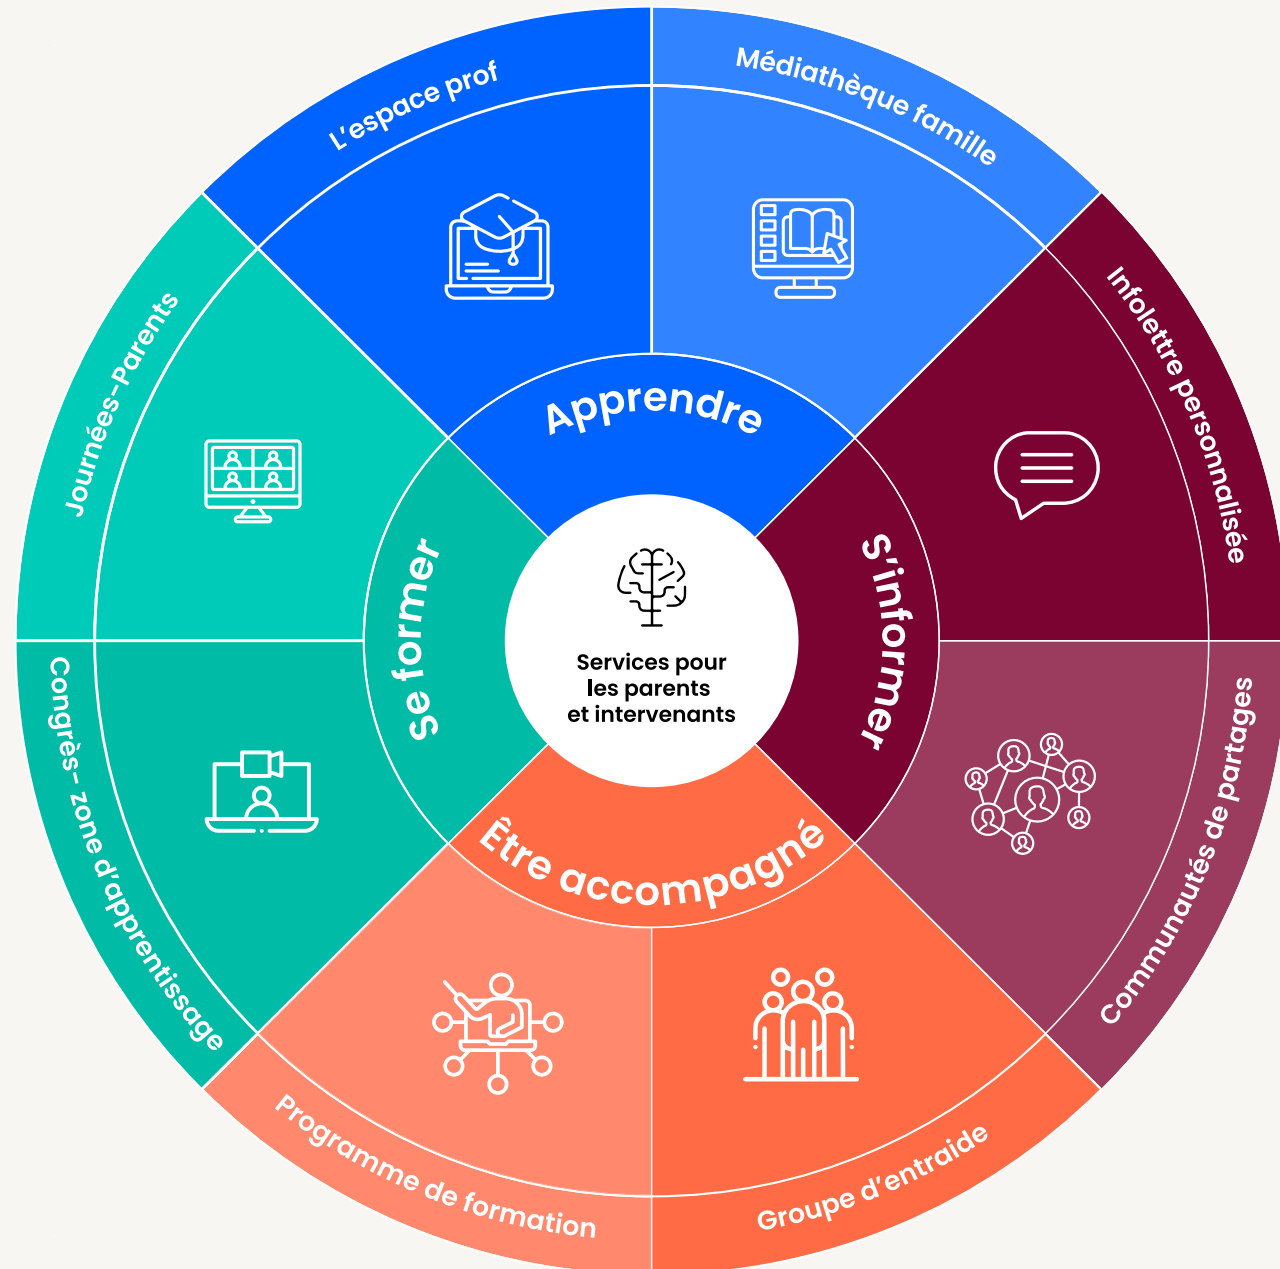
Services pour les parents et intervenants

Apprendre

L'espace prof

Médiathèque famille

S'informer

Infolettre personnalisée

Communautés de partages

Être accompagné

Groupe d'entraide

Programme de formation

Se former

Congrès- zone d'apprentissage

Journées-Parents